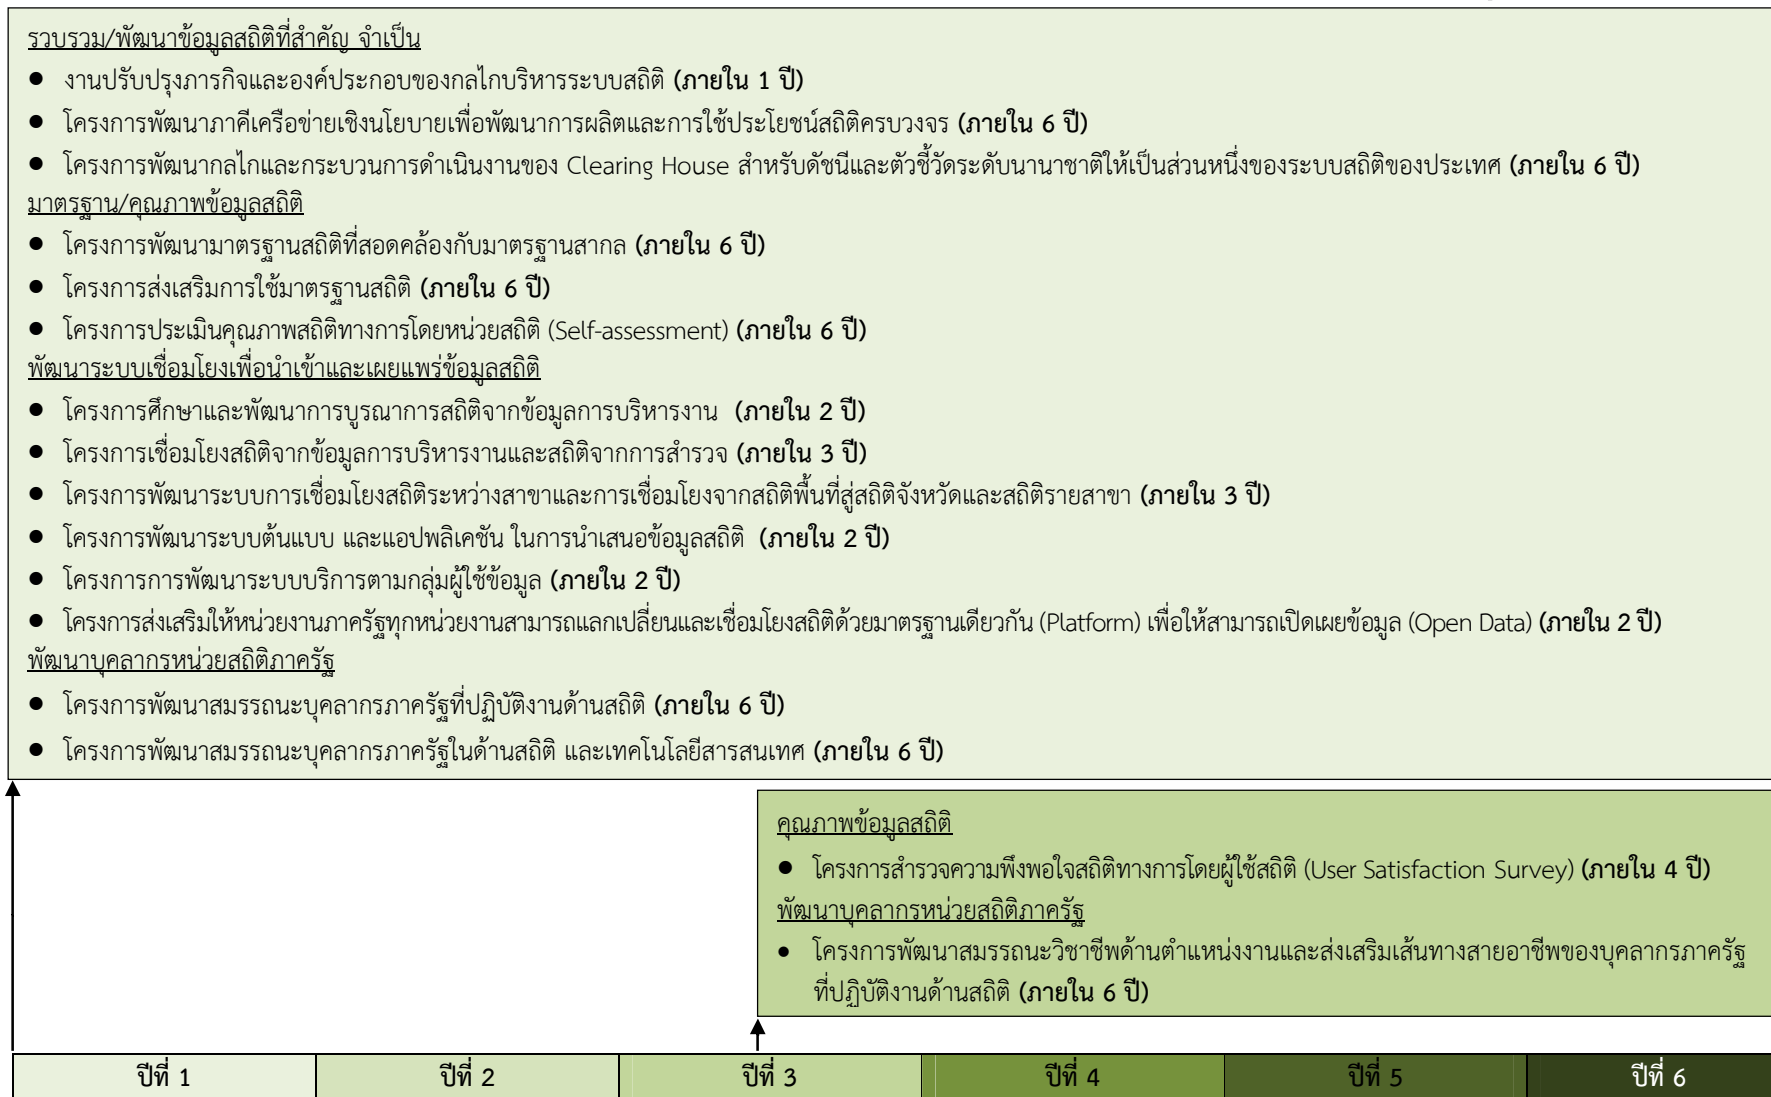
รวบรวม/พัฒนาข้อมูลสถิติที่สำคัญ จำเป็น

- งานปรับปรุงภารกิจและองค์ประกอบของกลไกบริหารระบบสถิติ **(ภายใน 1 ปี)**
- โครงการพัฒนาภาคีเครือข่ายเชิงนโยบายเพื่อพัฒนาการผลิตและการใช้ประโยชน์สถิติครบวงจร **(ภายใน 6 ปี)**
- โครงการพัฒนากลไกและกระบวนการดำเนินงานของ Clearing House สำหรับดัชนีและตัวชี้วัดระดับนานาชาติให้เป็นส่วนหนึ่งของระบบสถิติของประเทศ **(ภายใน 6 ปี)**

มาตรฐาน/คุณภาพข้อมูลสถิติ

- โครงการพัฒนามาตรฐานสถิติที่สอดคล้องกับมาตรฐานสากล **(ภายใน 6 ปี)**
- โครงการส่งเสริมการใช้มาตรฐานสถิติ **(ภายใน 6 ปี)**
- โครงการประเมินคุณภาพสถิติทางการโดยหน่วยสถิติ (Self-assessment) **(ภายใน 6 ปี)**

พัฒนาระบบเชื่อมโยงเพื่อนำเข้าและเผยแพร่ข้อมูลสถิติ

- โครงการศึกษาและพัฒนาการบูรณาการสถิติจากข้อมูลการบริหารงาน **(ภายใน 2 ปี)**
- โครงการเชื่อมโยงสถิติจากข้อมูลการบริหารงานและสถิติจากการสำรวจ **(ภายใน 3 ปี)**
- โครงการพัฒนาระบบการเชื่อมโยงสถิติระหว่างสาขาและการเชื่อมโยงจากสถิติพื้นที่สู่สถิติจังหวัดและสถิติรายสาขา **(ภายใน 3 ปี)**
- โครงการพัฒนาระบบต้นแบบ และแอปพลิเคชัน ในการนำเสนอข้อมูลสถิติ **(ภายใน 2 ปี)**
- โครงการการพัฒนาระบบบริการตามกลุ่มผู้ใช้ข้อมูล **(ภายใน 2 ปี)**
- โครงการส่งเสริมให้หน่วยงานภาครัฐทุกหน่วยงานสามารถแลกเปลี่ยนและเชื่อมโยงสถิติด้วยมาตรฐานเดียวกัน (Platform) เพื่อให้สามารถเปิดเผยข้อมูล (Open Data) **(ภายใน 2 ปี)**

พัฒนาบุคลากรหน่วยสถิติภาครัฐ

- โครงการพัฒนาสมรรถนะบุคลากรภาครัฐที่ปฏิบัติงานด้านสถิติ **(ภายใน 6 ปี)**
- โครงการพัฒนาสมรรถนะบุคลากรภาครัฐในด้านสถิติ และเทคโนโลยีสารสนเทศ **(ภายใน 6 ปี)**

คุณภาพข้อมูลสถิติ

- โครงการสำรวจความพึงพอใจสถิติทางการโดยผู้ใช้สถิติ (User Satisfaction Survey) **(ภายใน 4 ปี)**

พัฒนาบุคลากรหน่วยสถิติภาครัฐ

- โครงการพัฒนาสมรรถนะวิชาชีพด้านตำแหน่งงานและส่งเสริมเส้นทางสายอาชีพของบุคลากรภาครัฐที่ปฏิบัติงานด้านสถิติ **(ภายใน 6 ปี)**

| ปีที่ 1 | ปีที่ 2 | ปีที่ 3 | ปีที่ 4 | ปีที่ 5 | ปีที่ 6 |
|---|---|---|---|---|---|